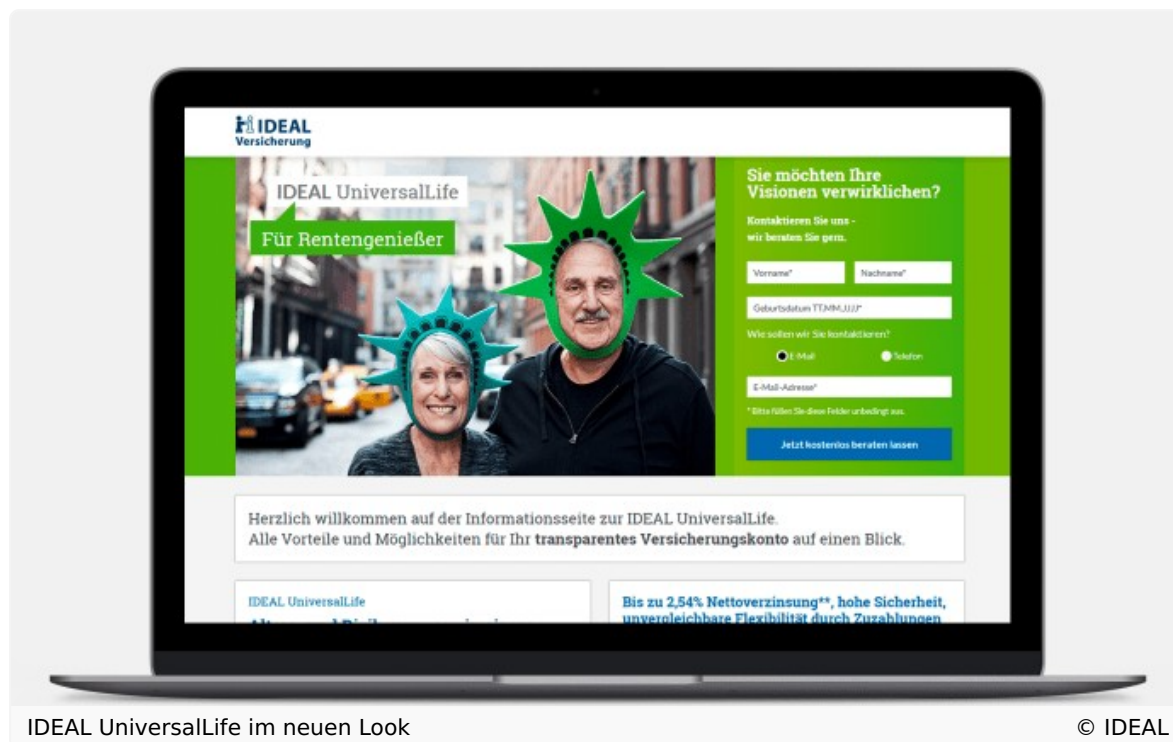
IDEAL Versicherung

IDEAL UniversalLife

Für Rentengenießer

Sie möchten Ihre Visionen verwirklichen?

Kontaktieren Sie uns - wir beraten Sie gern.

Vorname*

Nachname*

Geburtsdatum TT.MM.JJJJ*

Wie sollen wir Sie kontaktieren?

E-Mail

Telefon

E-Mail-Adresse*

* Bitte füllen Sie diese Felder unbedingt aus.

Jetzt kostenlos beraten lassen

Herzlich willkommen auf der Informationsseite zur IDEAL UniversalLife. Alle Vorteile und Möglichkeiten für Ihr **transparentes Versicherungskonto** auf einen Blick.

IDEAL UniversalLife

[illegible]

Bis zu 2,54% Nettoverzinsung**, hohe Sicherheit, unvergleichbare Flexibilität durch Zuzahlungen

IDEAL UniversalLife im neuen Look

© IDEAL